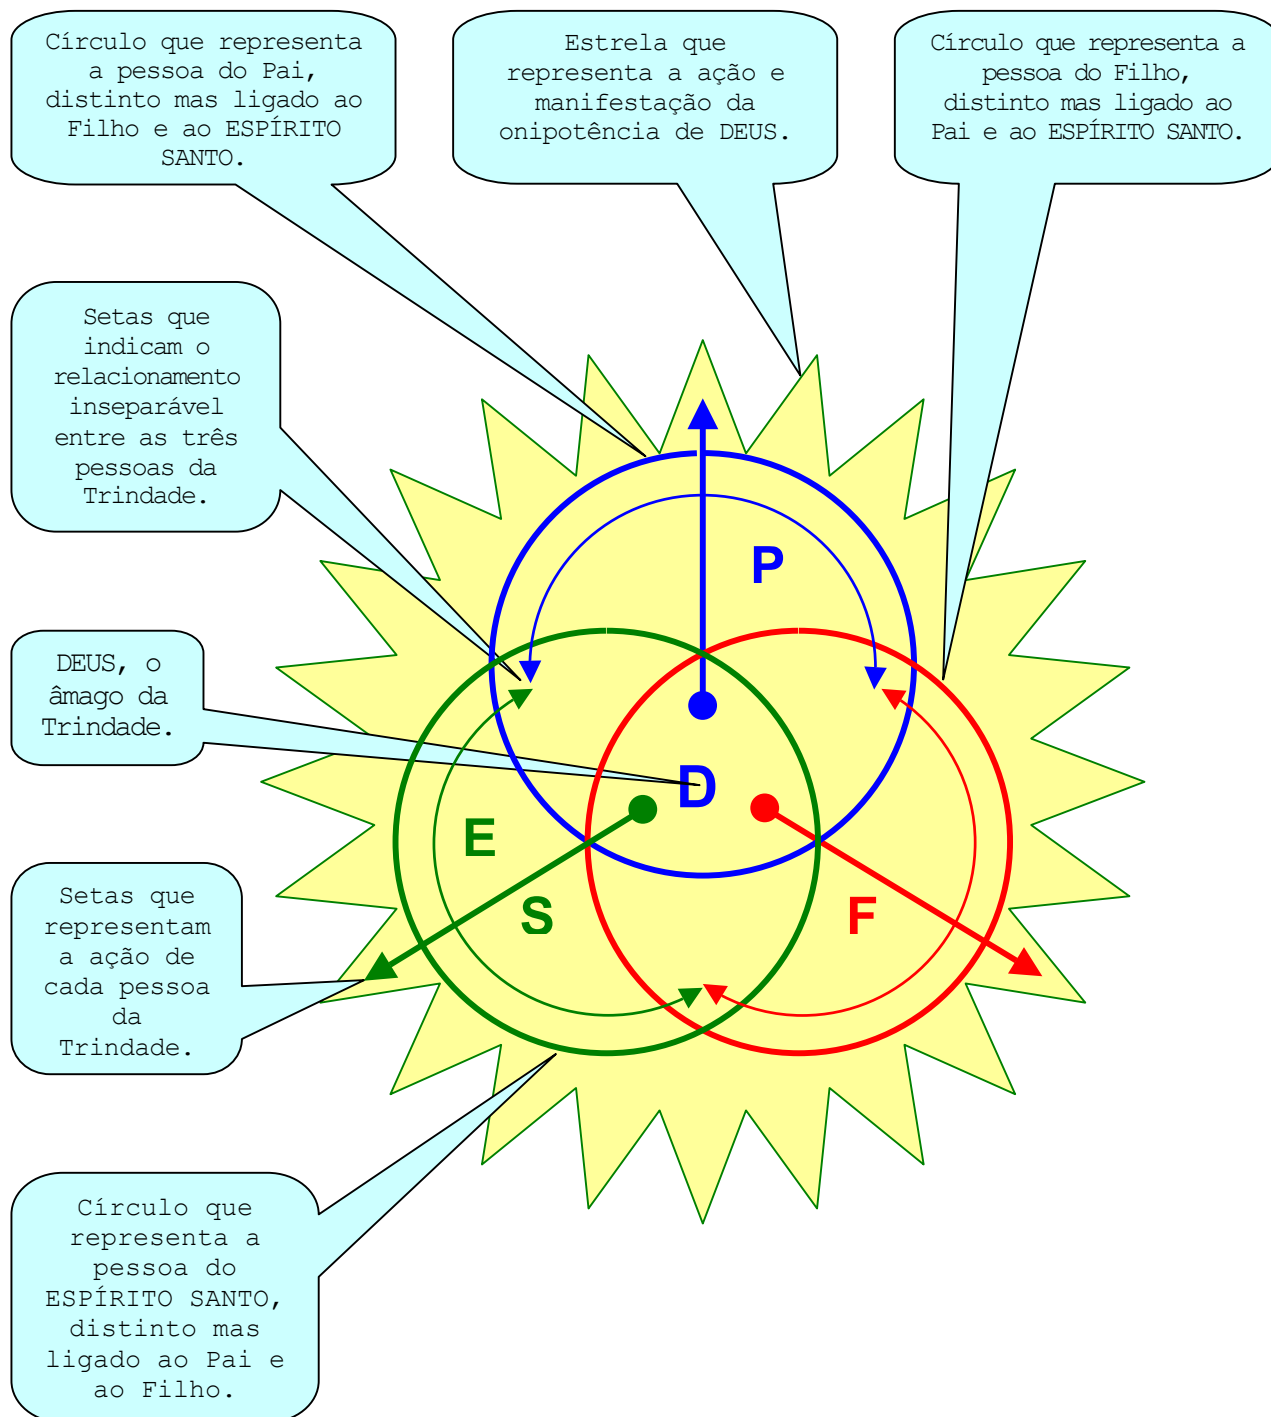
Círculo que representa a pessoa do Pai, distinto mas ligado ao Filho e ao ESPÍRITO SANTO.

Estrela que representa a ação e manifestação da onipotência de DEUS.

Círculo que representa a pessoa do Filho, distinto mas ligado ao Pai e ao ESPÍRITO SANTO.

Setas que indicam o relacionamento inseparável entre as três pessoas da Trindade.

P

DEUS, o âmago da Trindade.

D

E

S

F

Setas que representam a ação de cada pessoa da Trindade.

Círculo que representa a pessoa do ESPÍRITO SANTO, distinto mas ligado ao Pai e ao Filho.